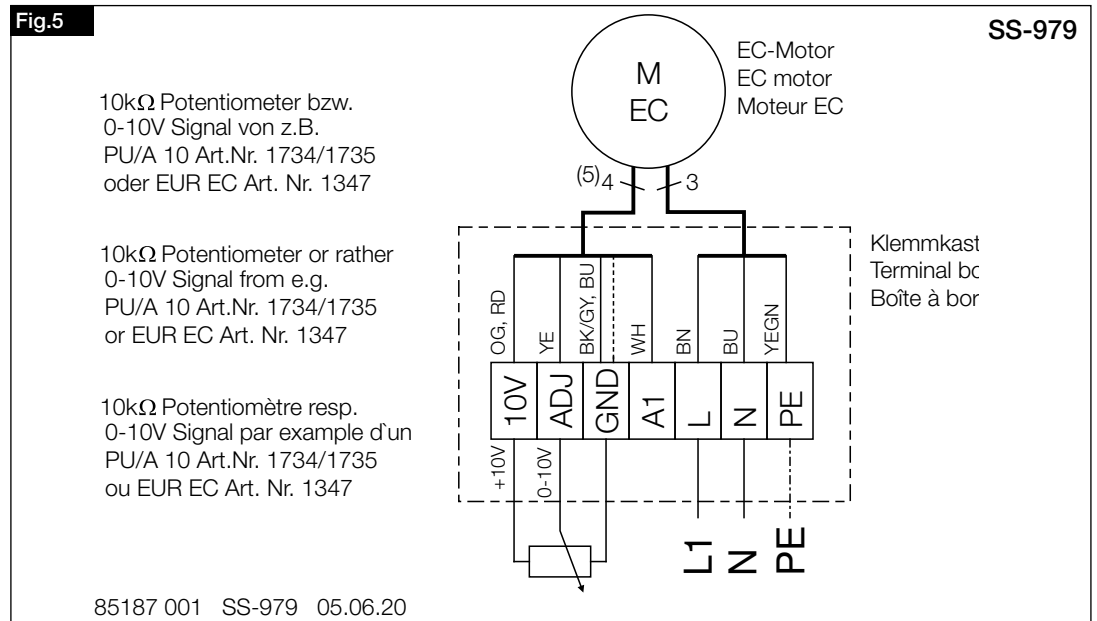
Fig.5

SS-979

M
EC

EC-Motor
EC motor
Moteur EC

10kΩ Potentiometer bzw. 0-10V Signal von z.B. PU/A 10 Art.Nr. 1734/1735 oder EUR EC Art. Nr. 1347

10kΩ Potentiometer or rather 0-10V Signal from e.g. PU/A 10 Art.Nr. 1734/1735 or EUR EC Art. Nr. 1347

10kΩ Potentiomètre resp. 0-10V Signal par example d`un PU/A 10 Art.Nr. 1734/1735 ou EUR EC Art. Nr. 1347

(5) 4
3

Klemmkast
Terminal bo
Boîte à bor

OG, RD
YE
BK/GY, BU
WH
BN
BU
YEGN

10V
ADJ
GND
A1
L
N
PE

+10V
0-10V

L1
N
PE

85187 001 SS-979 05.06.20